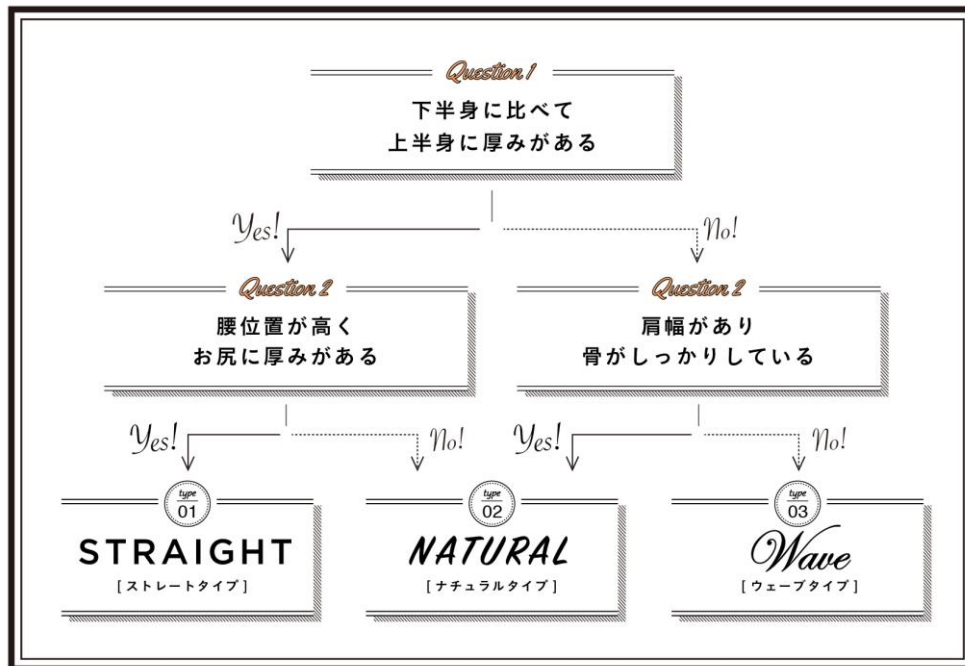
Question 1
下半身に比べて
上半身に厚みがある

Yes!

No!

Question 2
腰位置が高く
お尻に厚みがある

Question 2
肩幅があり
骨がしっかりしている

Yes!

No!

Yes!

No!

type 01
STRAIGHT
[ストレートタイプ]

type 02
NATURAL
[ナチュラルタイプ]

type 03
Wave
[ウェーブタイプ]